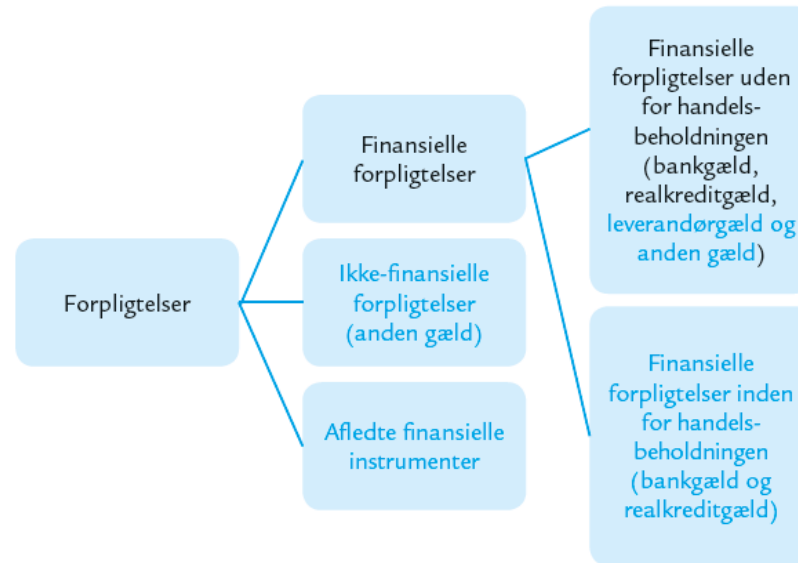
Forpligtelser

Finansielle forpligtelser

Ikke-finansielle forpligtelser (anden gæld)

Afledte finansielle instrumenter

Finansielle forpligtelser uden for handelsbeholdningen (bankgæld, realkreditgæld, leverandørgæld og anden gæld)

Finansielle forpligtelser inden for handelsbeholdningen (bankgæld og realkreditgæld)